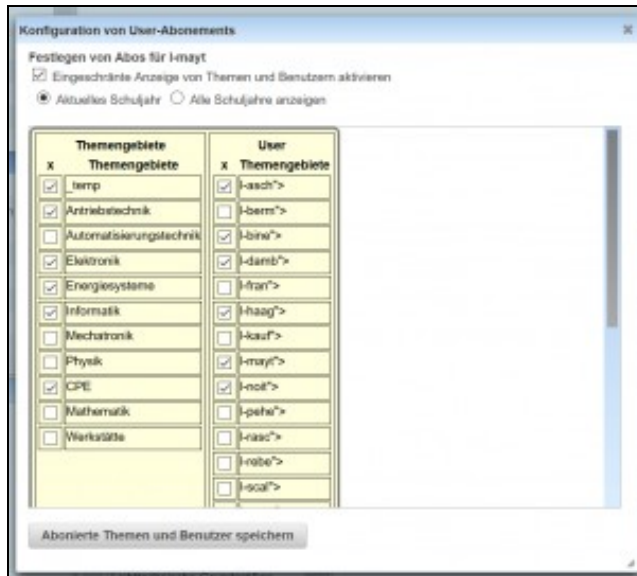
Konfiguration von User-Abonements

×

Festlegen von Abos für l-mayt

Eingeschränkte Anzeige von Themen und Benutzern aktivieren

Aktuelles Schuljahr Alle Schuljahre anzeigen

| x | Themengebiete Themengebiete |
|---|---|
| ☑ | _temp |
| ☑ | Antriebstechnik |
| ☐ | Automatisierungstechnik |
| ☑ | Elektronik |
| ☑ | Energiesysteme |
| ☑ | Informatik |
| ☐ | Mechatronik |
| ☐ | Physik |
| ☑ | CPE |
| ☐ | Mathematik |
| ☐ | Werkstätte |

| x | User Themengebiete |
|---|---|
| ☑ | l-asch"> |
| ☐ | l-berm"> |
| ☑ | l-bine"> |
| ☑ | l-damb"> |
| ☐ | l-fran"> |
| ☑ | l-haag"> |
| ☐ | l-kauf"> |
| ☑ | l-mayt"> |
| ☑ | l-noit"> |
| ☐ | l-pehe"> |
| ☐ | l-rasc"> |
| ☐ | l-robe"> |
| ☐ | l-scal"> |

Abonierte Themen und Benutzer speichern